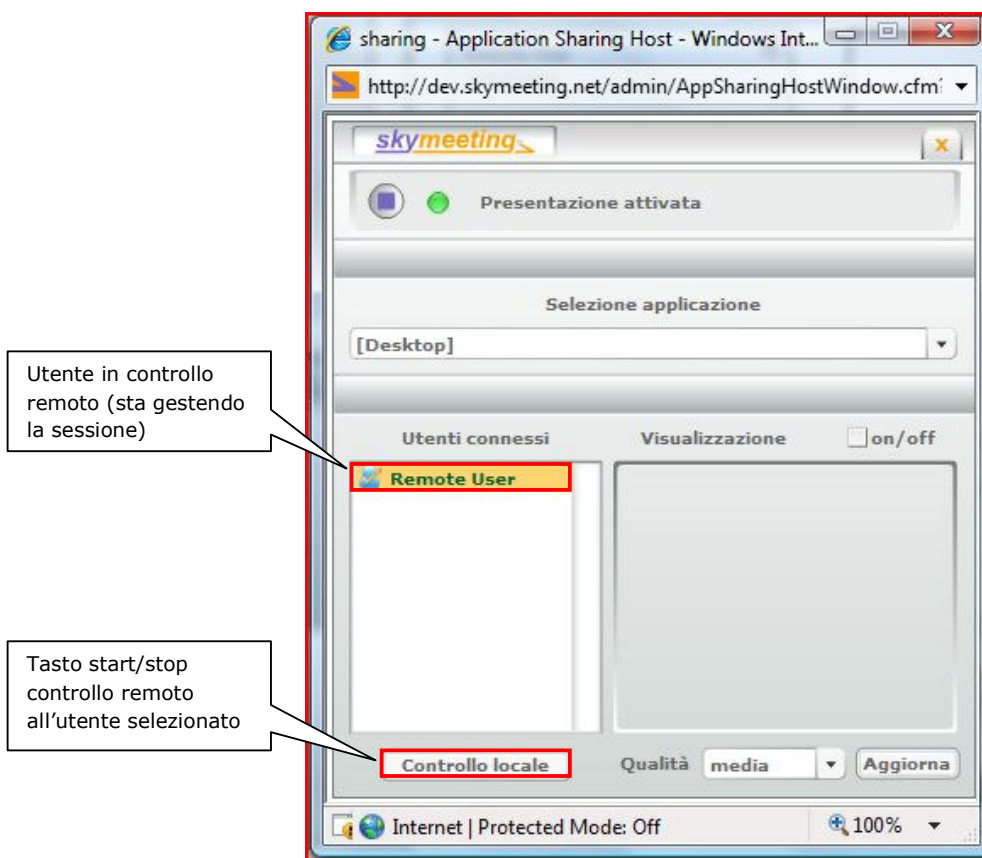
sharing - Application Sharing Host - Windows Int...

http://dev.skymeeting.net/admin/AppSharingHostWindow.cfm

skymeeting

x

Presentazione attivata

Selezione applicazione

[Desktop]

Utente in controllo remoto (sta gestendo la sessione)

Utenti connessi

Visualizzazione

on/off

Remote User

Tasto start/stop controllo remoto all'utente selezionato

Controllo locale

Qualità

media

Aggiorna

Internet | Protected Mode: Off

100%